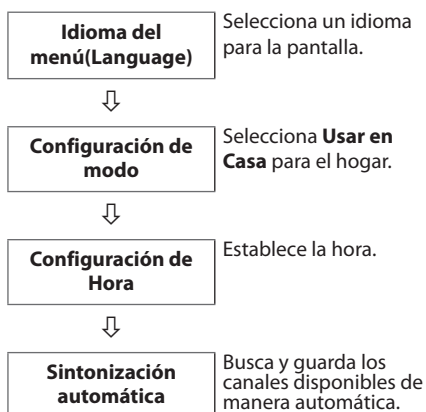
Idioma del menú(Language)

Selecciona un idioma para la pantalla.

⇩

Configuración de modo

Selecciona **Usar en Casa** para el hogar.

⇩

Configuración de Hora

Establece la hora.

⇩

Sintonización automática

Busca y guarda los canales disponibles de manera automática.